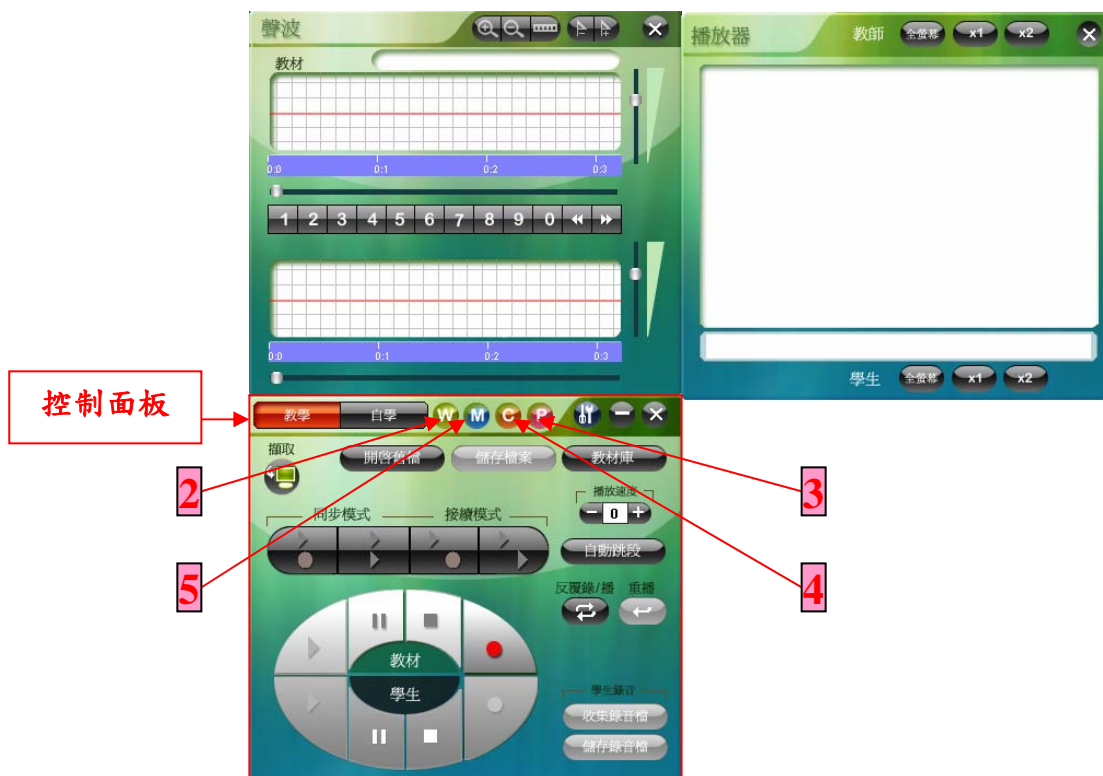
聲波

教材

0:0 0:1 0:2 0:3

1 2 3 4 5 6 7 8 9 0

0:0 0:1 0:2 0:3

播放器

教師 全螢幕 x1 x2

學生 全螢幕 x1 x2

控制面板

教學 自學 W M C P

擷取

開啟舊檔 儲存檔案 教材庫

2

3

播放速度

- 0 +

同步模式 接續模式

自動跳段

5

4

反覆錄/播 重播

教材

學生

學生錄音

收集錄音檔

儲存錄音檔